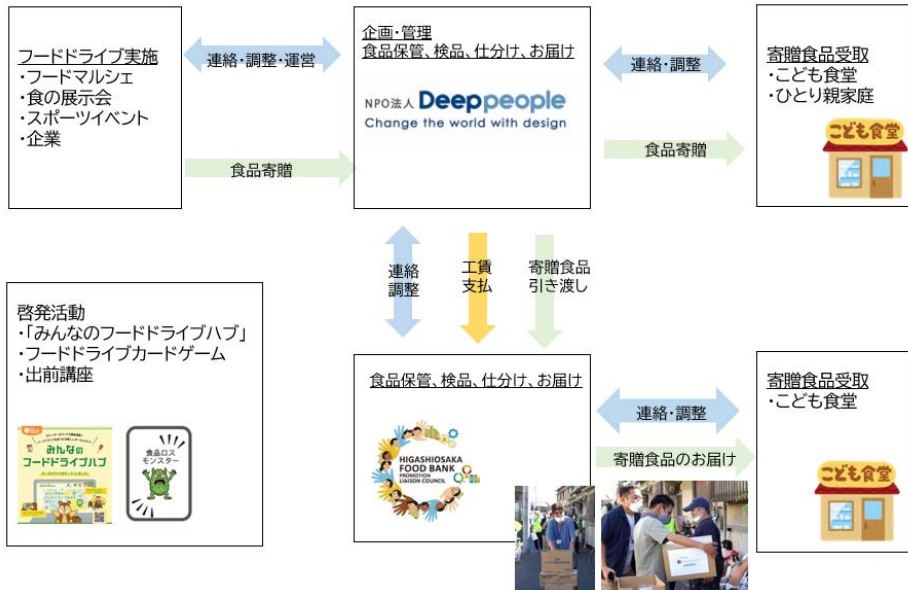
フードドライブ実施
・フードマルシェ
・食の展示会
・スポーツイベント
・企業

連絡・調整・運営

食品寄贈

企画・管理
食品保管、検品、仕分け、お届け

NPO法人 Deeppeople
Change the world with design

連絡・調整

食品寄贈

寄贈食品受取
・こども食堂
・ひとり親家庭

こども食堂

連絡
調整

工賃
支払

寄贈食品
引き渡し

啓発活動
・「みんなのフードドライブハブ」
・フードドライブカードゲーム
・出前講座

みんなのフードドライブハブ

食品ロス
モンスター

食品保管、検品、仕分け、お届け

HIGASHIOSAKA FOOD BANK PROMOTION LIAISON COUNCIL

連絡・調整

寄贈食品のお届け

寄贈食品受取
・こども食堂

こども食堂